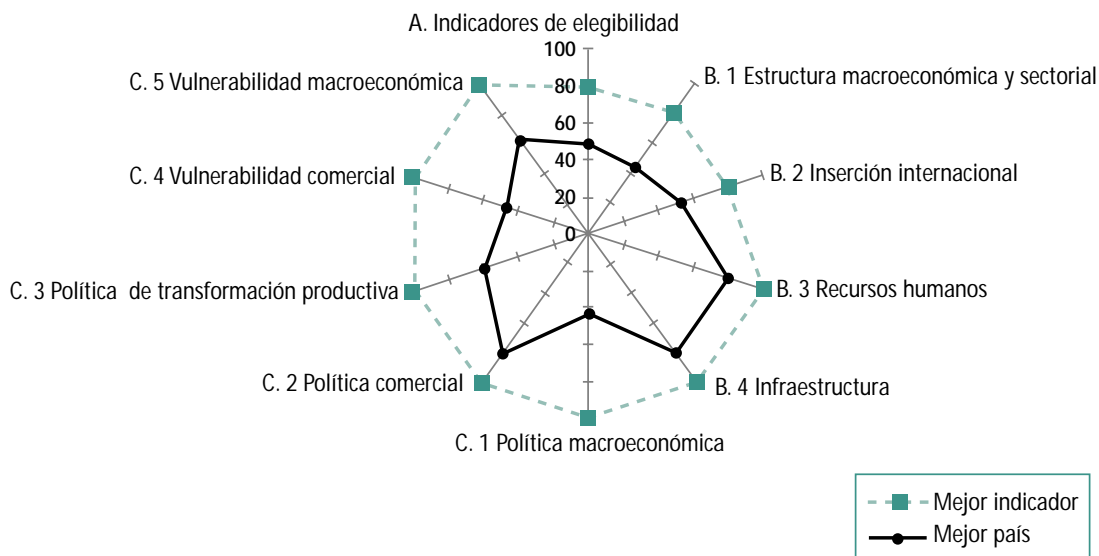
A. Indicadores de elegibilidad

100
80
60
40
20
0

B. 1 Estructura macroeconómica y sectorial
B. 2 Inserción internacional
B. 3 Recursos humanos
B. 4 Infraestructura
C. 1 Política macroeconómica
C. 2 Política comercial
C. 3 Política de transformación productiva
C. 4 Vulnerabilidad comercial
C. 5 Vulnerabilidad macroeconómica

Mejor indicador
Mejor país